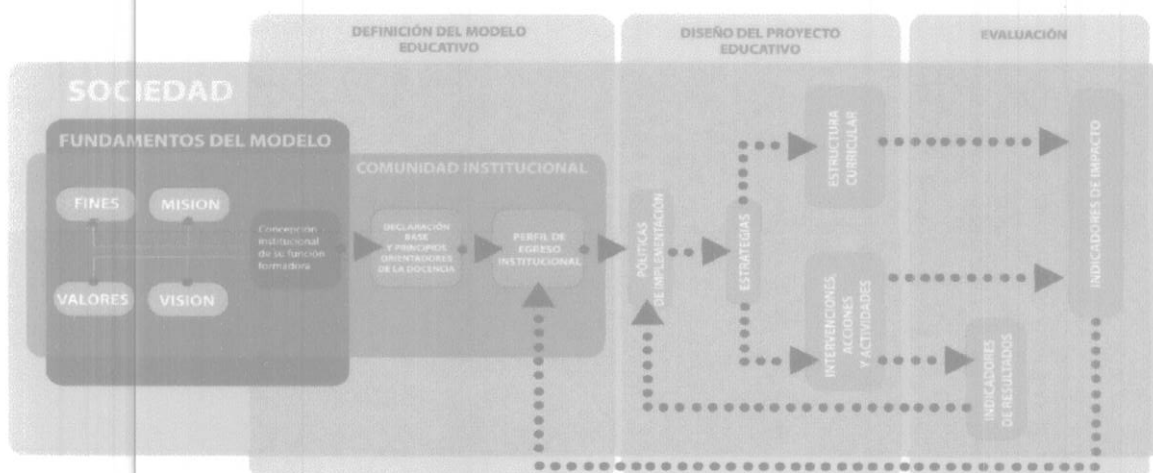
DEFINICIÓN DEL MODELO EDUCATIVO

DISEÑO DEL PROYECTO EDUCATIVO

EVALUACIÓN

SOCIEDAD

FUNDAMENTOS DEL MODELO

FINES

MISION

VALORES

VISION

Concepción institucional de su función formadora

COMUNIDAD INSTITUCIONAL

DECLARACIÓN BASE Y PRINCIPIOS ORIENTADORES DE LA DOCENCIA

PERFIL DE EGRESO INSTITUCIONAL

POLÍTICAS DE IMPLEMENTACIÓN

ESTRATEGIAS

ESTRUCTURA CURRICULAR

INTERVENCIONES, ACCIONES Y ACTIVIDADES

INDICADORES DE RESULTADOS

INDICADORES DE IMPACTO